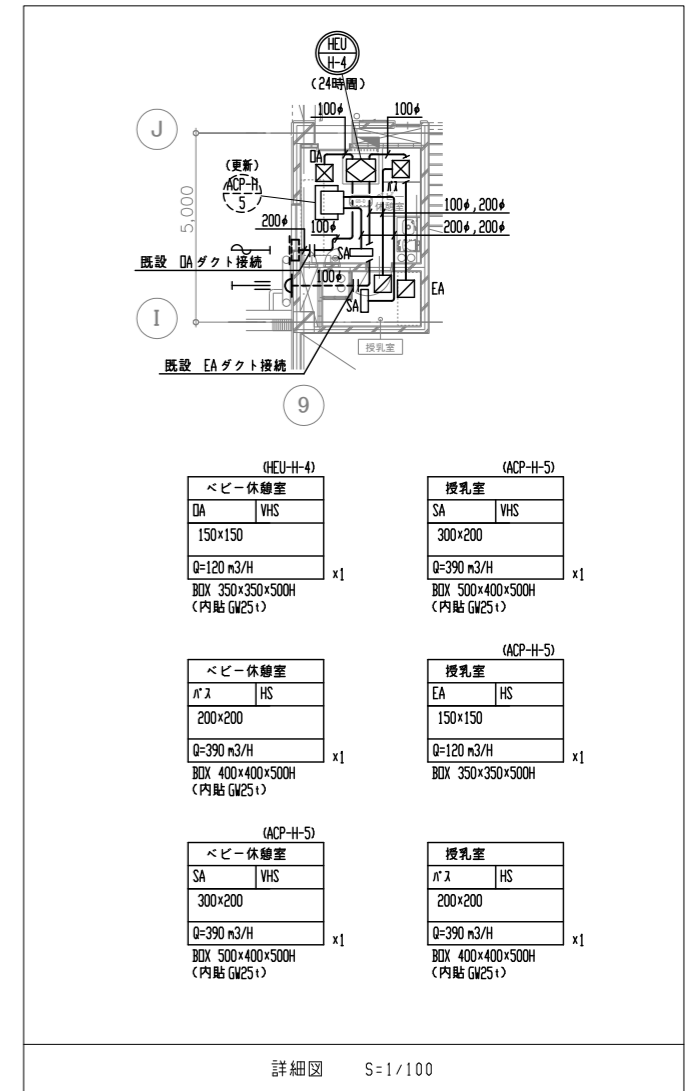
HEU
H-4
(24時間)

J
100φ
100φ
(更新)
ACP-H
5
OA
5,000
ﾊﾞｽ
休憩室
100φ,200φ
200φ,200φ
200φ
100φ
SA
既設 OAダクト接続
100φ
EA
SA
I
授乳室
既設 EAダクト接続
9

(HEU-H-4)
| ベビー休憩室 | |
|---|---|
| OA | VHS |
| 150×150 | |
| Q=120 m3/H | |
x1
BOX 350×350×500H
(内貼 GW25t)

(ACP-H-5)
| 授乳室 | |
|---|---|
| SA | VHS |
| 300×200 | |
| Q=390 m3/H | |
x1
BOX 500×400×500H
(内貼 GW25t)

| ベビー休憩室 | |
|---|---|
| ﾊﾞｽ | HS |
| 200×200 | |
| Q=390 m3/H | |
x1
BOX 400×400×500H
(内貼 GW25t)

(ACP-H-5)
| 授乳室 | |
|---|---|
| EA | HS |
| 150×150 | |
| Q=120 m3/H | |
x1
BOX 350×350×500H

(ACP-H-5)
| ベビー休憩室 | |
|---|---|
| SA | VHS |
| 300×200 | |
| Q=390 m3/H | |
x1
BOX 500×400×500H
(内貼 GW25t)

| 授乳室 | |
|---|---|
| ﾊﾞｽ | HS |
| 200×200 | |
| Q=390 m3/H | |
x1
BOX 400×400×500H
(内貼 GW25t)

詳細図 S=1/100